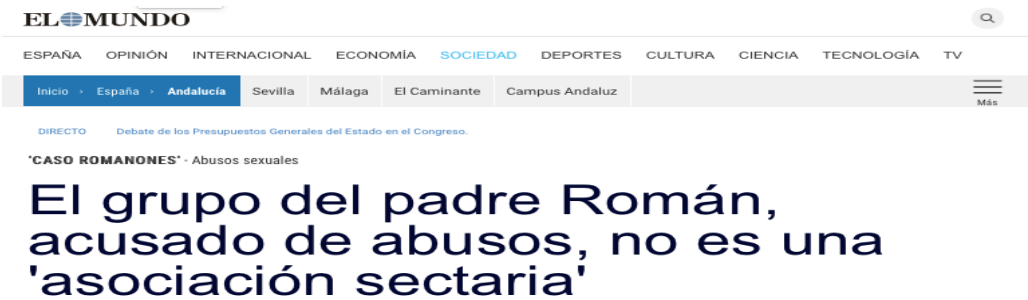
EL MUNDO

ESPAÑA OPINIÓN INTERNACIONAL ECONOMÍA SOCIEDAD DEPORTES CULTURA CIENCIA TECNOLOGÍA TV

Inicio › España › Andalucía Sevilla Málaga El Caminante Campus Andaluz Más

DIRECTO Debate de los Presupuestos Generales del Estado en el Congreso.

'CASO ROMANONES' - Abusos sexuales

El grupo del padre Román, acusado de abusos, no es una 'asociación sectaria'